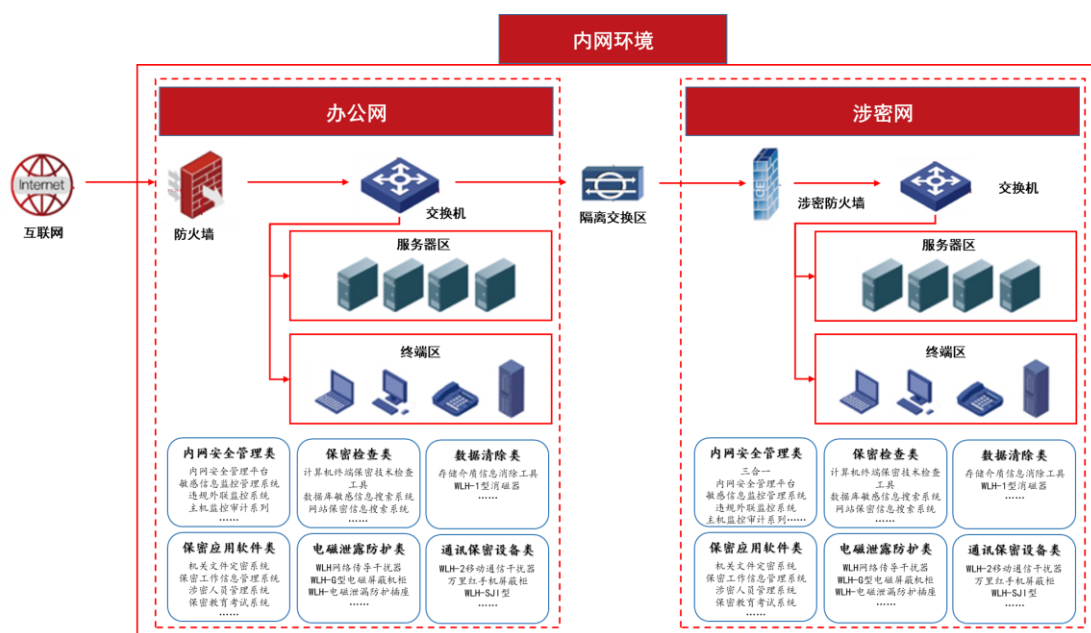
内网环境

Internet
互联网

办公网

防火墙
交换机
服务器区
终端区

内网安全管理类
内网安全管理平台
敏感信息监控管理系统
违规外联监控系统
主机监控审计系列
……

保密检查类
计算机终端保密技术检查工具
数据库敏感信息搜索系统
网站保密信息搜索系统
……

数据清除类
存储介质信息消除工具
WLH-1型消磁器
……

保密应用软件类
机关文件定密系统
保密工作信息管理系统
涉密人员管理系统
保密教育考试系统
……

电磁泄露防护类
WLH网络传导干扰器
WLH-G型电磁屏蔽机柜
WLH-电磁泄漏防护插座
……

通讯保密设备类
WLH-2移动通信干扰器
万里红手机屏蔽柜
WLH-SJ1型
……

隔离交换区

涉密网

涉密防火墙
交换机
服务器区
终端区

内网安全管理类
三合一
内网安全管理平台
敏感信息监控管理系统
违规外联监控系统
主机监控审计系列……

保密检查类
计算机终端保密技术检查工具
数据库敏感信息搜索系统
网站保密信息搜索系统
……

数据清除类
存储介质信息消除工具
WLH-1型消磁器
……

保密应用软件类
机关文件定密系统
保密工作信息管理系统
涉密人员管理系统
保密教育考试系统
……

电磁泄露防护类
WLH网络传导干扰器
WLH-G型电磁屏蔽机柜
WLH-电磁泄漏防护插座
……

通讯保密设备类
WLH-2移动通信干扰器
万里红手机屏蔽柜
WLH-SJ1型
……